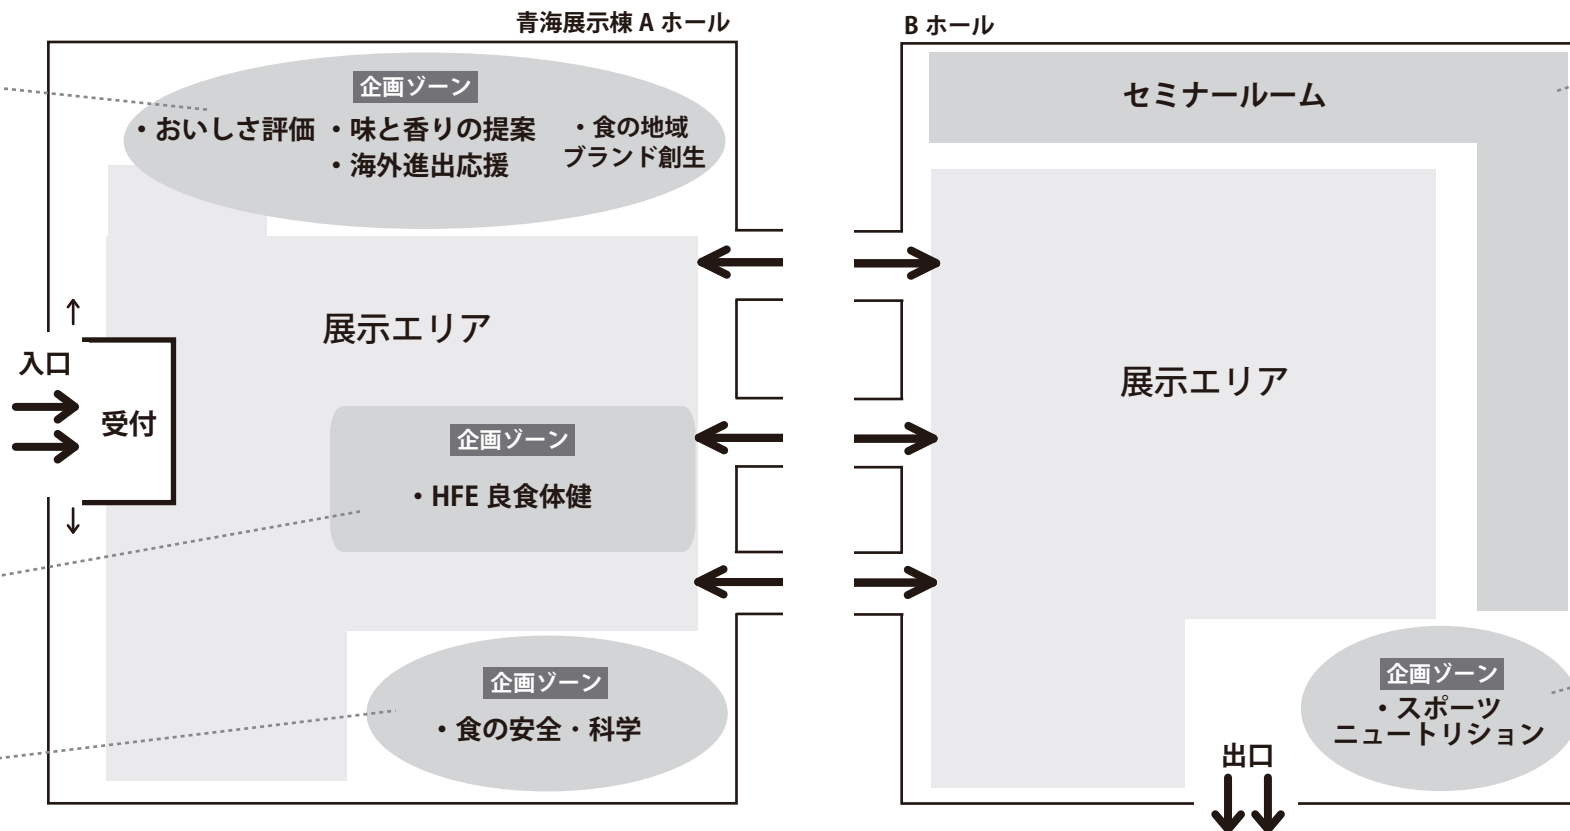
青海展示棟 A ホール

企画ゾーン
・おいしさ評価 ・味と香りの提案 ・食の地域ブランド創生
・海外進出応援

展示エリア

入口
受付

企画ゾーン
・HFE 良食体健

企画ゾーン
・食の安全・科学

B ホール

セミナールーム

展示エリア

企画ゾーン
・スポーツニュートリション

出口